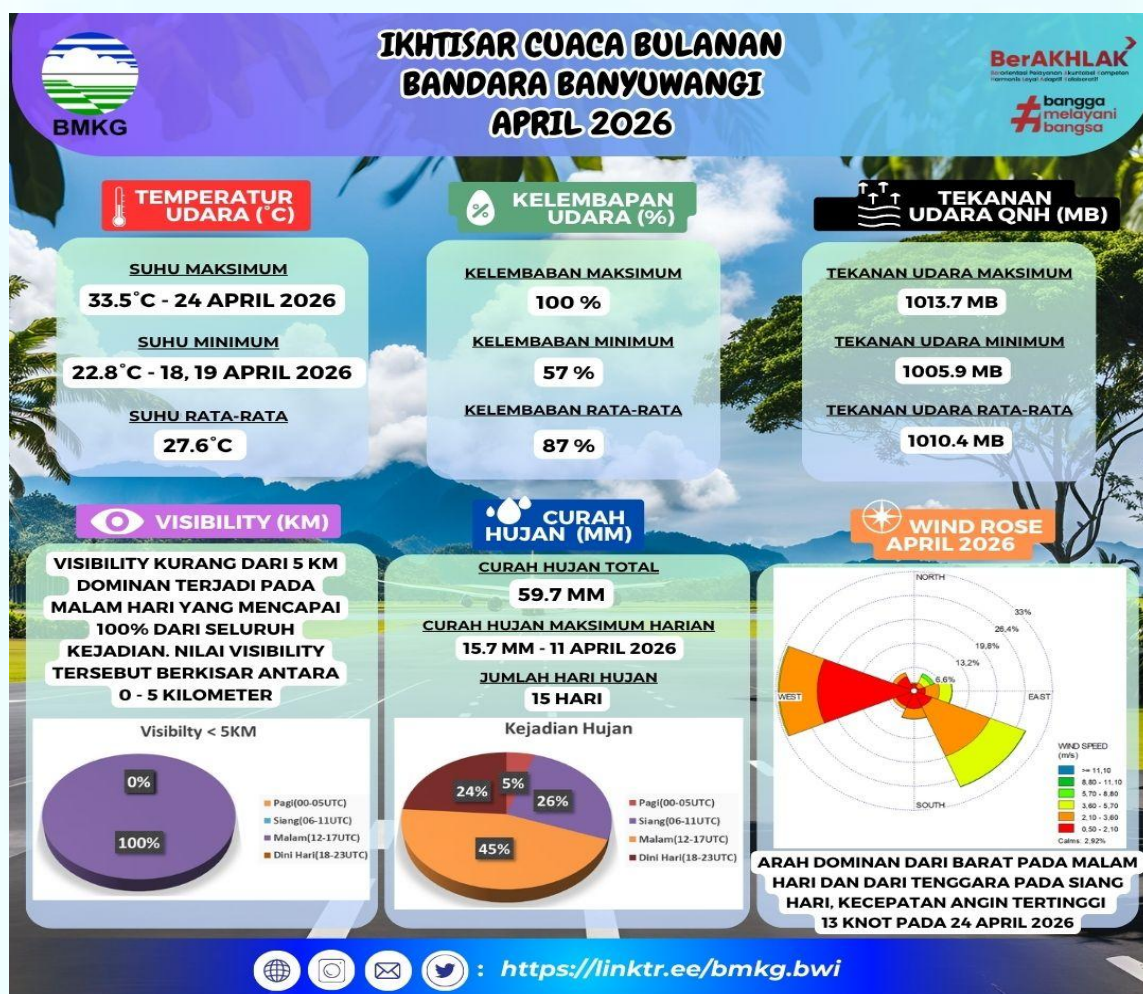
BMKG

IKHTISAR CUACA BULANAN
BANDARA BANYUWANGI
APRIL 2026

BerAKHLAK
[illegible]
#bangga melayani bangsa

TEMPERATUR UDARA (°C)

SUHU MAKSIMUM
33.5°C - 24 APRIL 2026
SUHU MINIMUM
22.8°C - 18, 19 APRIL 2026
SUHU RATA-RATA
27.6°C

KELEMBAPAN UDARA (%)

KELEMBABAN MAKSIMUM
100 %
KELEMBABAN MINIMUM
57 %
KELEMBABAN RATA-RATA
87 %

TEKANAN UDARA QNH (MB)

TEKANAN UDARA MAKSIMUM
1013.7 MB
TEKANAN UDARA MINIMUM
1005.9 MB
TEKANAN UDARA RATA-RATA
1010.4 MB

VISIBILITY (KM)

VISIBILITY KURANG DARI 5 KM DOMINAN TERJADI PADA MALAM HARI YANG MENCAPAI 100% DARI SELURUH KEJADIAN. NILAI VISIBILITY TERSEBUT BERKISAR ANTARA 0 - 5 KILOMETER

Visibilty < 5KM
0%
100%
Pagi(00-05UTC)
Siang(06-11UTC)
Malam(12-17UTC)
Dini Hari(18-23UTC)

CURAH HUJAN (MM)

CURAH HUJAN TOTAL
59.7 MM
CURAH HUJAN MAKSIMUM HARIAN
15.7 MM - 11 APRIL 2026
JUMLAH HARI HUJAN
15 HARI

Kejadian Hujan
24%
5%
26%
45%
Pagi(00-05UTC)
Siang(06-11UTC)
Malam(12-17UTC)
Dini Hari(18-23UTC)

WIND ROSE APRIL 2026

NORTH
33%
26.4%
19.8%
13.2%
6.6%
WEST
EAST
SOUTH
WIND SPEED (m/s)
>= 11.10
8.80 - 11.10
5.70 - 8.80
3.60 - 5.70
2.10 - 3.60
0.50 - 2.10
Calms: 2.92%

ARAH DOMINAN DARI BARAT PADA MALAM HARI DAN DARI TENGGARA PADA SIANG HARI, KECEPATAN ANGIN TERTINGGI 13 KNOT PADA 24 APRIL 2026

: https://linktr.ee/bmkg.bwi